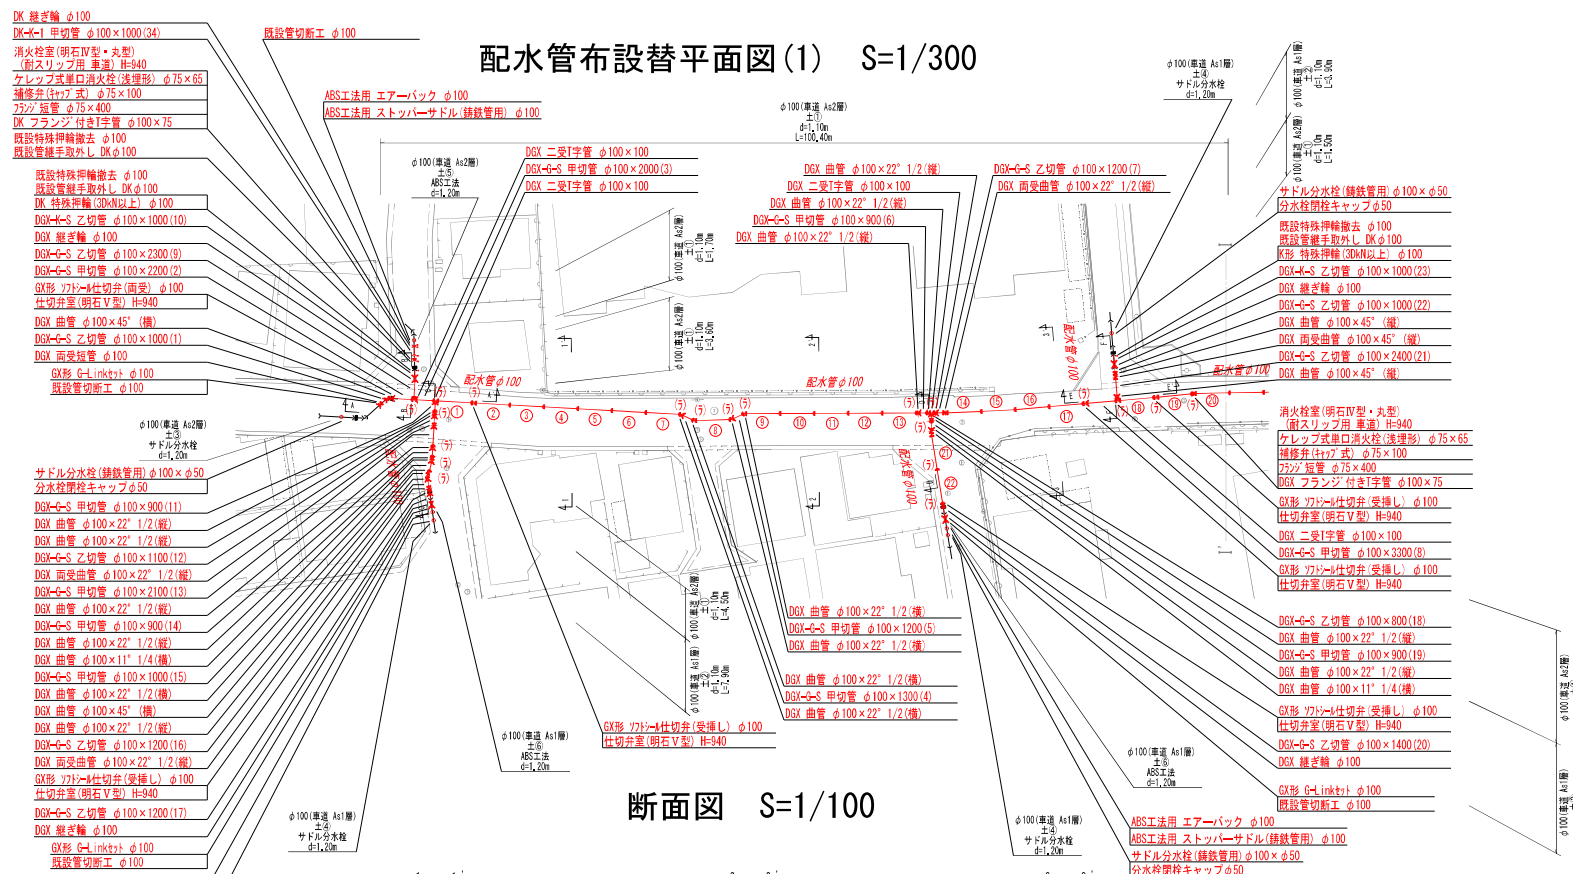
配水管布設替平面図(1)　S=1/300

DK 継ぎ輪 φ100
DK-K-1 甲切管 φ100×1000(34)
消火栓室(明石Ⅳ型・丸型)
(耐スリップ用 車道) H=940
ケレップ式単口消火栓(浅埋形) φ75×65
補修弁(ｷｬｯﾌﾟ式) φ75×100
ﾌﾗﾝｼﾞ短管 φ75×400
DK フランジ付き T字管 φ100×75
既設特殊押輪撤去 φ100
既設管継手取外し DKφ100

既設管切断工 φ100
ABS工法用 エアーバック φ100
ABS工法用 ストッパーサドル(鋳鉄管用) φ100

既設特殊押輪撤去 φ100
既設管継手取外し DKφ100
DK 特殊押輪(3DkN以上) φ100
DGX-K-S 乙切管 φ100×1000(10)
DGX 継ぎ輪 φ100
DGX-G-S 乙切管 φ100×2300(9)
DGX-G-S 甲切管 φ100×2200(2)
GX形 ソフトシール仕切弁(両受) φ100
仕切弁室(明石Ⅴ型) H=940
DGX 曲管 φ100×45° (横)
DGX-G-S 乙切管 φ100×1000(1)
DGX 両受短管 φ100
GX形 G-Linkｾｯﾄ φ100
既設管切断工 φ100

φ100(車道 As2層)
±⑤
ABS工法
d=1.20m

φ100(車道 As2層)
±①
d=1.10m
L=100.40m

DGX 二受T字管 φ100×100
DGX-G-S 甲切管 φ100×2000(3)
DGX 二受T字管 φ100×100
DGX 曲管 φ100×22° 1/2(縦)
DGX 二受T字管 φ100×100
DGX 曲管 φ100×22° 1/2(縦)
DGX-G-S 甲切管 φ100×900(6)
DGX 曲管 φ100×22° 1/2(縦)
DGX-G-S 乙切管 φ100×1200(7)
DGX 両受曲管 φ100×22° 1/2(縦)

φ100(車道 As1層)
±④
サドル分水栓
d=1.20m

φ100(車道 As1層)
±②
d=1.10m
L=3.30m

φ100(車道 As2層)
±①
d=1.10m
L=1.50m

サドル分水栓(鋳鉄管用) φ100×φ50
分水栓閉栓キャップφ50
既設特殊押輪撤去 φ100
既設管継手取外し DKφ100
K形 特殊押輪(3DkN以上) φ100
DGX-K-S 乙切管 φ100×1000(23)
DGX 継ぎ輪 φ100
DGX-G-S 乙切管 φ100×1000(22)
DGX 曲管 φ100×45° (縦)
DGX 両受曲管 φ100×45° (縦)
DGX-G-S 乙切管 φ100×2400(21)
DGX 曲管 φ100×45° (縦)

φ100(車道 As2層)
±①
d=1.10m
L=1.70m

φ100(車道 As2層)
±①
d=1.10m
L=2.60m

配水管φ100
配水管φ100
配水管φ100
配水管φ100
配水管φ100
配水管φ100

φ100(車道 As2層)
±③
サドル分水栓
d=1.20m

サドル分水栓(鋳鉄管用) φ100×φ50
分水栓閉栓キャップφ50
DGX-G-S 甲切管 φ100×900(11)
DGX 曲管 φ100×22° 1/2(縦)
DGX 曲管 φ100×22° 1/2(縦)
DGX-G-S 乙切管 φ100×1100(12)
DGX 両受曲管 φ100×22° 1/2(縦)
DGX-G-S 甲切管 φ100×2100(13)
DGX 曲管 φ100×22° 1/2(縦)
DGX-G-S 甲切管 φ100×900(14)
DGX 曲管 φ100×22° 1/2(縦)
DGX 曲管 φ100×11° 1/4(横)
DGX-G-S 甲切管 φ100×1000(15)
DGX 曲管 φ100×22° 1/2(横)
DGX 曲管 φ100×45° (横)
DGX 曲管 φ100×22° 1/2(縦)
DGX-G-S 乙切管 φ100×1200(16)
DGX 両受曲管 φ100×22° 1/2(縦)
GX形 ソフトシール仕切弁(受挿し) φ100
仕切弁室(明石Ⅴ型) H=940
DGX-G-S 乙切管 φ100×1200(17)
DGX 継ぎ輪 φ100
GX形 G-Linkｾｯﾄ φ100
既設管切断工 φ100

消火栓室(明石Ⅳ型・丸型)
(耐スリップ用 車道) H=940
ケレップ式単口消火栓(浅埋形) φ75×65
補修弁(ｷｬｯﾌﾟ式) φ75×100
ﾌﾗﾝｼﾞ短管 φ75×400
DGX フランジ付き T字管 φ100×75
GX形 ソフトシール仕切弁(受挿し) φ100
仕切弁室(明石Ⅴ型) H=940
DGX 二受T字管 φ100×100
DGX-G-S 甲切管 φ100×3300(8)
GX形 ソフトシール仕切弁(受挿し) φ100
仕切弁室(明石Ⅴ型) H=940

φ100(車道 As2層)
±①
d=1.10m
L=4.50m

φ100(車道 As1層)
±②
d=1.10m
L=7.90m

DGX 曲管 φ100×22° 1/2(横)
DGX-G-S 甲切管 φ100×1200(5)
DGX 曲管 φ100×22° 1/2(横)
DGX 曲管 φ100×22° 1/2(横)
DGX-G-S 甲切管 φ100×1300(4)
DGX 曲管 φ100×22° 1/2(横)
GX形 ソフトシール仕切弁(受挿し) φ100
仕切弁室(明石Ⅴ型) H=940

DGX-G-S 乙切管 φ100×800(18)
DGX 曲管 φ100×22° 1/2(縦)
DGX-G-S 甲切管 φ100×900(19)
DGX 曲管 φ100×22° 1/2(縦)
DGX 曲管 φ100×11° 1/4(横)
GX形 ソフトシール仕切弁(受挿し) φ100
仕切弁室(明石Ⅴ型) H=940
DGX-G-S 乙切管 φ100×1400(20)
DGX 継ぎ輪 φ100
GX形 G-Linkｾｯﾄ φ100
既設管切断工 φ100

φ100(車道 As1層)
±⑥
ABS工法
d=1.20m

φ100(車道 As1層)
±⑥
ABS工法
d=1.20m

断面図　S=1/100

φ100(車道 As1層)
±④
サドル分水栓
d=1.20m

φ100(車道 As1層)
±④
サドル分水栓
d=1.20m

ABS工法用 エアーバック φ100
ABS工法用 ストッパーサドル(鋳鉄管用) φ100
サドル分水栓(鋳鉄管用) φ100×φ50
分水栓閉栓キャップφ50

φ100(車道 As2層)
φ100(車道 As1層)